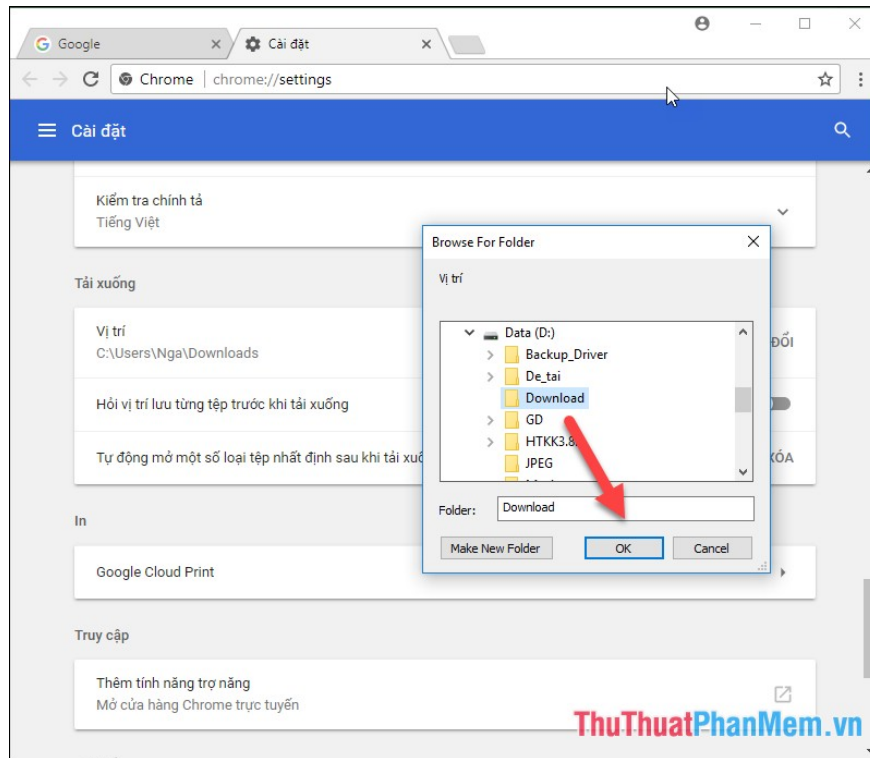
Google ×
Cài đặt ×
Chrome | chrome://settings
Cài đặt

Kiểm tra chính tả
Tiếng Việt

Tải xuống

Vị trí
C:\Users\Nga\Downloads
ĐỔI

Hỏi vị trí lưu từng tệp trước khi tải xuống

Tự động mở một số loại tệp nhất định sau khi tải xuố
XÓA

In

Google Cloud Print

Truy cập

Thêm tính năng trợ năng
Mở cửa hàng Chrome trực tuyến

Browse For Folder
Vị trí
Data (D:)
Backup_Driver
De_tai
Download
GD
HTKK3.8
JPEG
Folder: Download
Make New Folder
OK
Cancel

ThuThuatPhanMem.vn